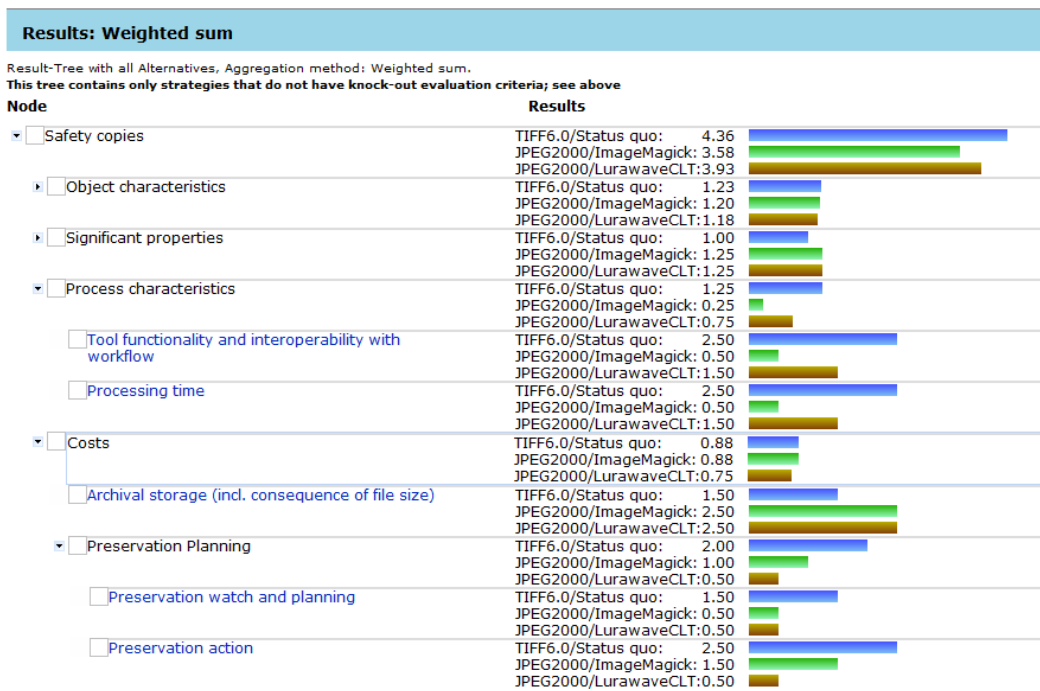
Results: Weighted sum

Result-Tree with all Alternatives, Aggregation method: Weighted sum.
This tree contains only strategies that do not have knock-out evaluation criteria; see above

| Node | Results |
|---|---|
| Safety copies | TIFF6.0/Status quo: 4.36<br>JPEG2000/ImageMagick: 3.58<br>JPEG2000/LurawaveCLT:3.93 |
| Object characteristics | TIFF6.0/Status quo: 1.23<br>JPEG2000/ImageMagick: 1.20<br>JPEG2000/LurawaveCLT:1.18 |
| Significant properties | TIFF6.0/Status quo: 1.00<br>JPEG2000/ImageMagick: 1.25<br>JPEG2000/LurawaveCLT:1.25 |
| Process characteristics | TIFF6.0/Status quo: 1.25<br>JPEG2000/ImageMagick: 0.25<br>JPEG2000/LurawaveCLT:0.75 |
| Tool functionality and interoperability with workflow | TIFF6.0/Status quo: 2.50<br>JPEG2000/ImageMagick: 0.50<br>JPEG2000/LurawaveCLT:1.50 |
| Processing time | TIFF6.0/Status quo: 2.50<br>JPEG2000/ImageMagick: 0.50<br>JPEG2000/LurawaveCLT:1.50 |
| Costs | TIFF6.0/Status quo: 0.88<br>JPEG2000/ImageMagick: 0.88<br>JPEG2000/LurawaveCLT:0.75 |
| Archival storage (incl. consequence of file size) | TIFF6.0/Status quo: 1.50<br>JPEG2000/ImageMagick: 2.50<br>JPEG2000/LurawaveCLT:2.50 |
| Preservation Planning | TIFF6.0/Status quo: 2.00<br>JPEG2000/ImageMagick: 1.00<br>JPEG2000/LurawaveCLT:0.50 |
| Preservation watch and planning | TIFF6.0/Status quo: 1.50<br>JPEG2000/ImageMagick: 0.50<br>JPEG2000/LurawaveCLT:0.50 |
| Preservation action | TIFF6.0/Status quo: 2.50<br>JPEG2000/ImageMagick: 1.50<br>JPEG2000/LurawaveCLT:0.50 |